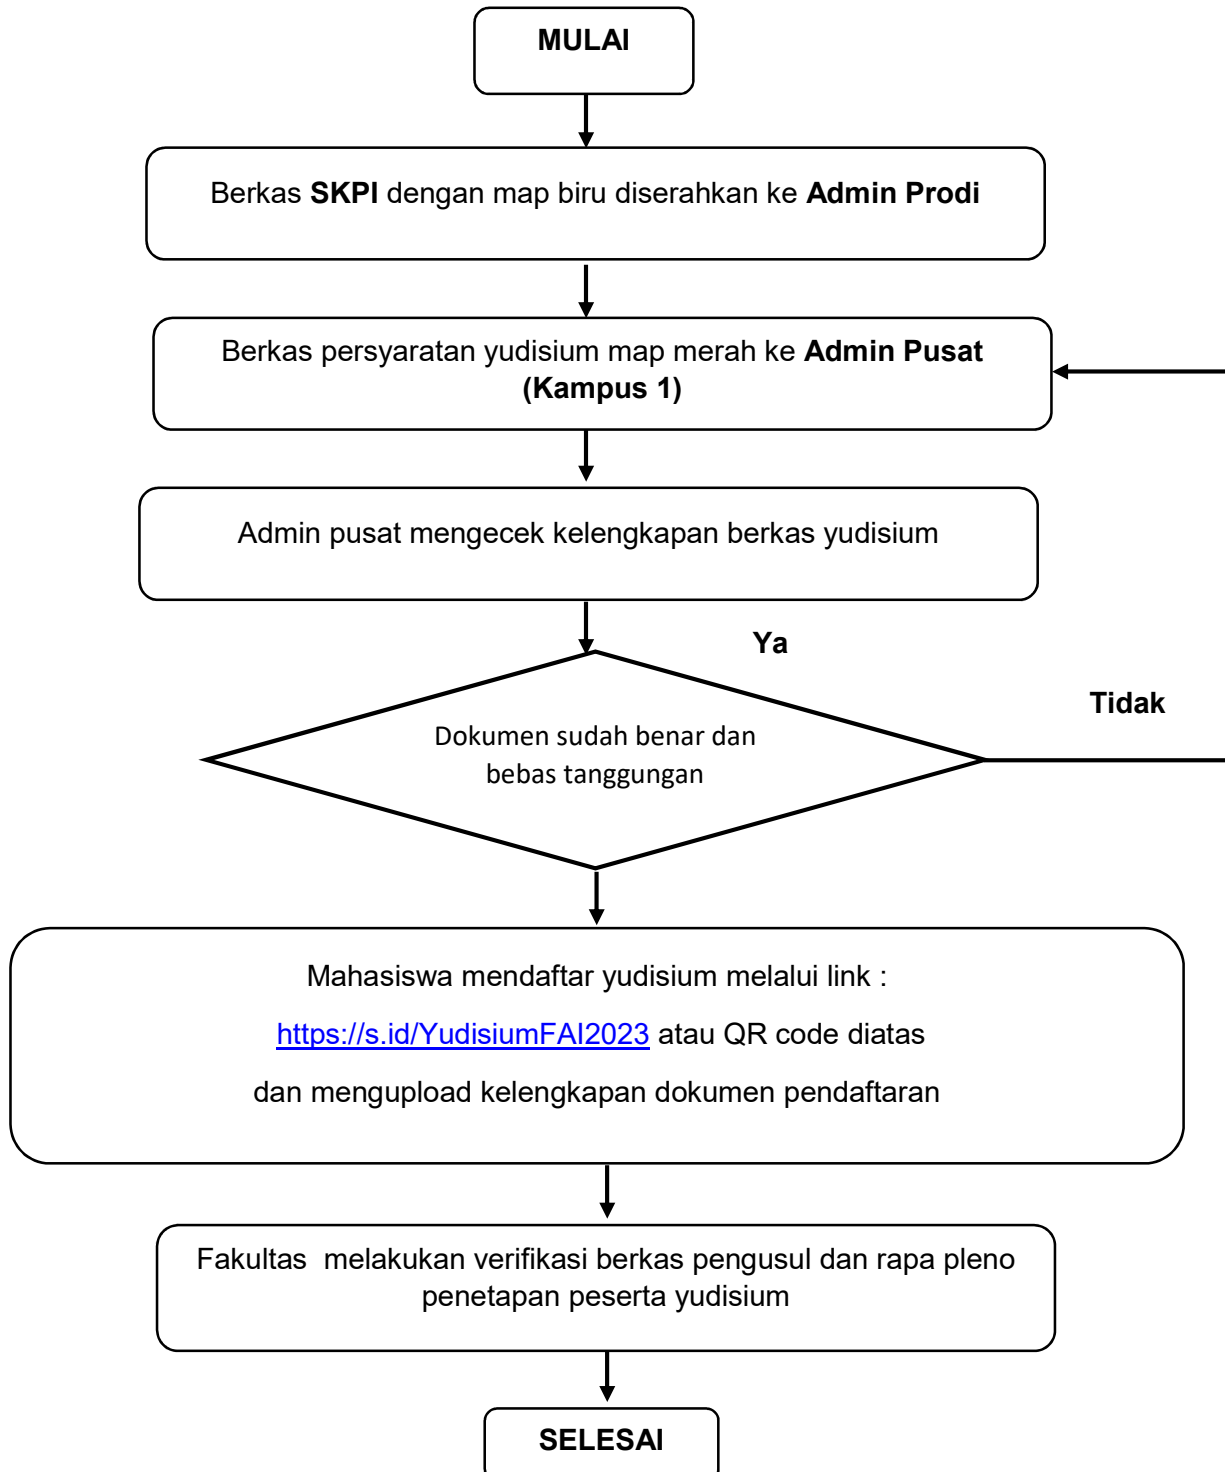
MULAI

Berkas **SKPI** dengan map biru diserahkan ke **Admin Prodi**

Berkas persyaratan yudisium map merah ke **Admin Pusat (Kampus 1)**

Admin pusat mengecek kelengkapan berkas yudisium

Ya

Tidak

Dokumen sudah benar dan bebas tanggungan

Mahasiswa mendaftar yudisium melalui link :

https://s.id/YudisiumFAI2023 atau QR code diatas

dan mengupload kelengkapan dokumen pendaftaran

Fakultas melakukan verifikasi berkas pengusul dan rapa pleno penetapan peserta yudisium

SELESAI